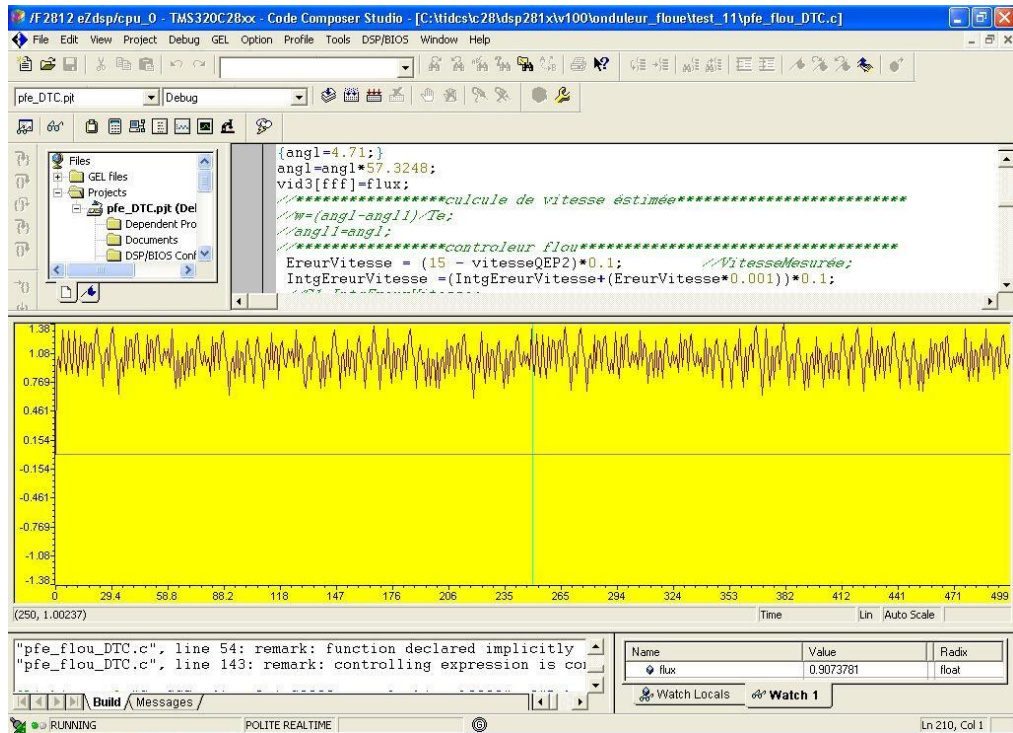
/F2812 eZdsp/cpu_0 - TMS320C28xx - Code Composer Studio - [C:\tidcs\c28\dsp281x\v100\onduleur_floue\test_11\pfe_flou_DTC.c]

File Edit View Project Debug GEL Option Profile Tools DSP/BIOS Window Help

pfe_DTC.pjt Debug

Files
GEL files
Projects
pfe_DTC.pjt (Del
Dependent Pro
Documents
DSP/BIOS Conf

{angl=4.71;}
angl=angl*57.3248;
vid3[fff]=flux;
//*****************culcule de vitesse éstimée**************************
//w=(angl-angl1)/Te;
//angl1=angl;
//*****************controleur flou*****************************************
EreurVitesse = (15 - vitesseQEP2)*0.1; //VitesseMesurée;
IntgEreurVitesse =(IntgEreurVitesse+(EreurVitesse*0.001))*0.1;

1.38
1.08
0.769
0.461
0.154
-0.154
-0.461
-0.769
-1.08
-1.38
0 29.4 58.8 88.2 118 147 176 206 235 265 294 324 353 382 412 441 471 499
(250, 1.00237) Time Lin Auto Scale

"pfe_flou_DTC.c", line 54: remark: function declared implicitly
"pfe_flou_DTC.c", line 143: remark: controlling expression is co

Build Messages

| Name | Value | Radix |
|---|---|---|
| flux | 0.9073781 | float |

Watch Locals Watch 1

RUNNING POLITE REALTIME Ln 210, Col 1